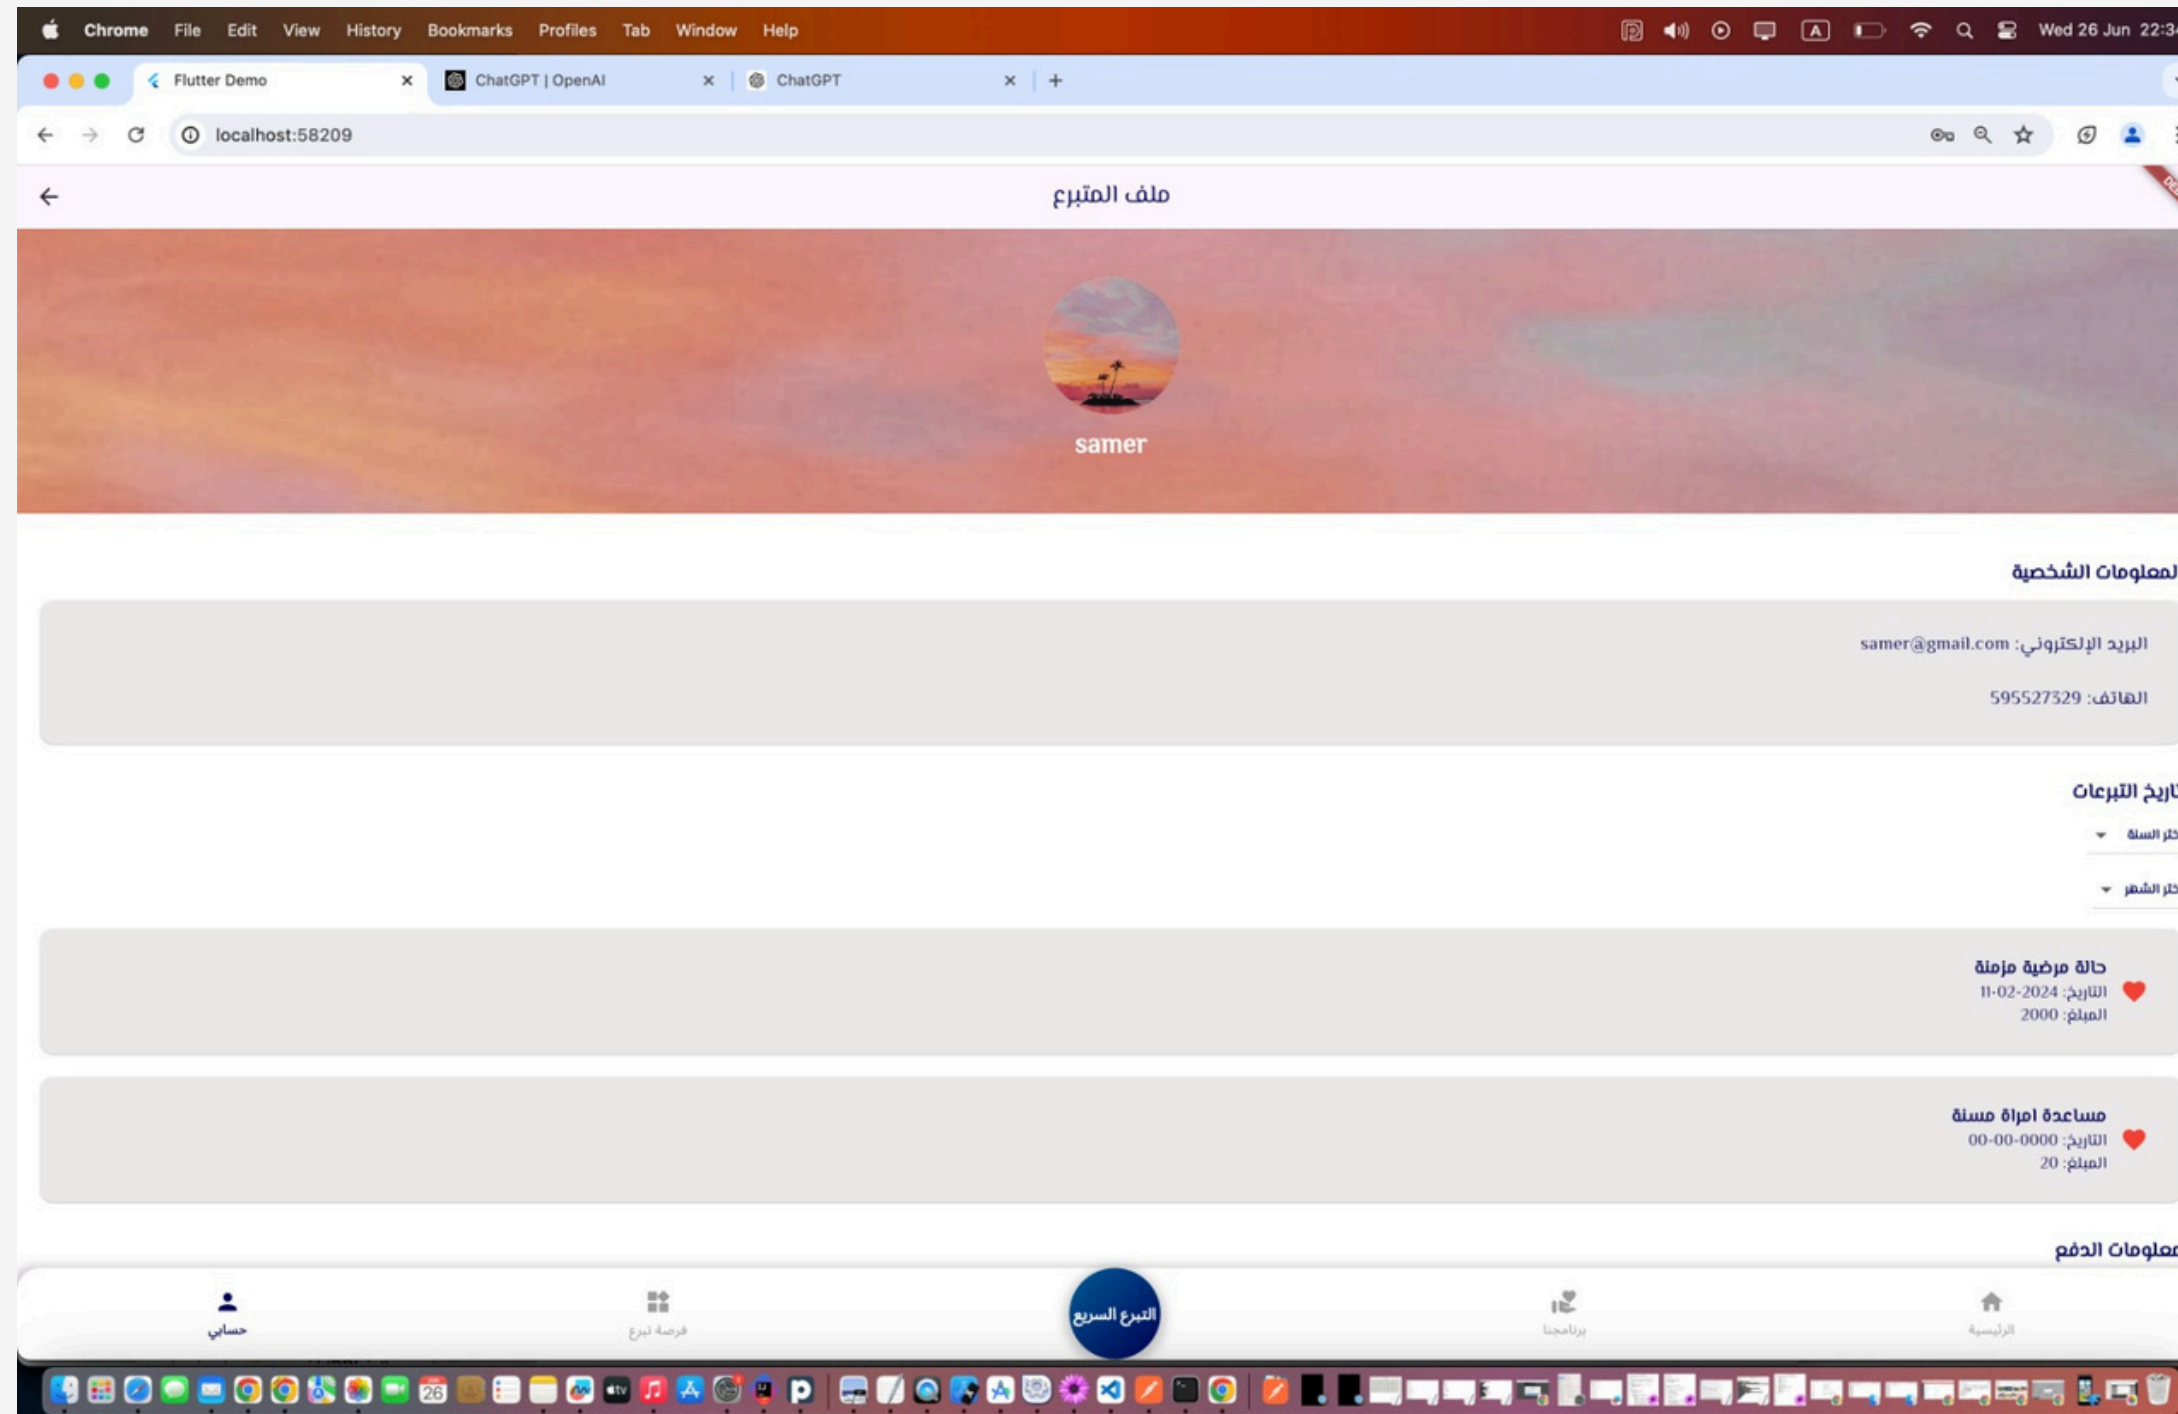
Chrome File Edit View History Bookmarks Profiles Tab Window Help
Wed 26 Jun 22:3

Flutter Demo
ChatGPT | OpenAI
ChatGPT

localhost:58209

ملف المتبرع

samer

لمعلومات الشخصية

البريد الإلكتروني: samer@gmail.com

الهاتف: 595527329

اريخ التبرعات

ختر السنة

ختر الشهر

حالة مرضية مزمنة
التاريخ: 11-02-2024
المبلغ: 2000

مساعدة امراة مسنة
التاريخ: 0000-00-00
المبلغ: 20

معلومات الدفع

حسابي
فرصة تبرع
التبرع السريع
برنامجنا
الرئيسية

26